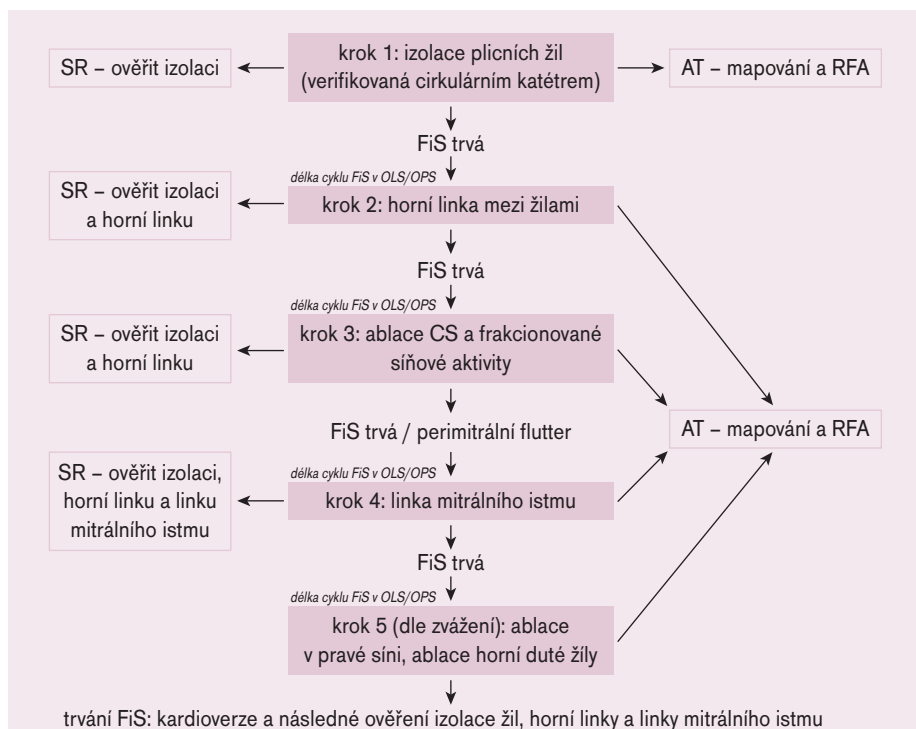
krok 1: izolace plicních žil (verifikovaná cirkulárním katétrem)

SR – ověřit izolaci

AT – mapování a RFA

FiS trvá

délka cyklu FiS v OLS/OPS

krok 2: horní linka mezi žilami

SR – ověřit izolaci a horní linku

FiS trvá

délka cyklu FiS v OLS/OPS

krok 3: ablace CS a frakcionované síňové aktivity

SR – ověřit izolaci a horní linku

FiS trvá / perimitrální flutter

AT – mapování a RFA

délka cyklu FiS v OLS/OPS

krok 4: linka mitrálního istmu

SR – ověřit izolaci, horní linku a linku mitrálního istmu

FiS trvá

délka cyklu FiS v OLS/OPS

krok 5 (dle zvážení): ablace v pravé síni, ablace horní duté žíly

trvání FiS: kardioverze a následné ověření izolace žil, horní linky a linky mitrálního istmu